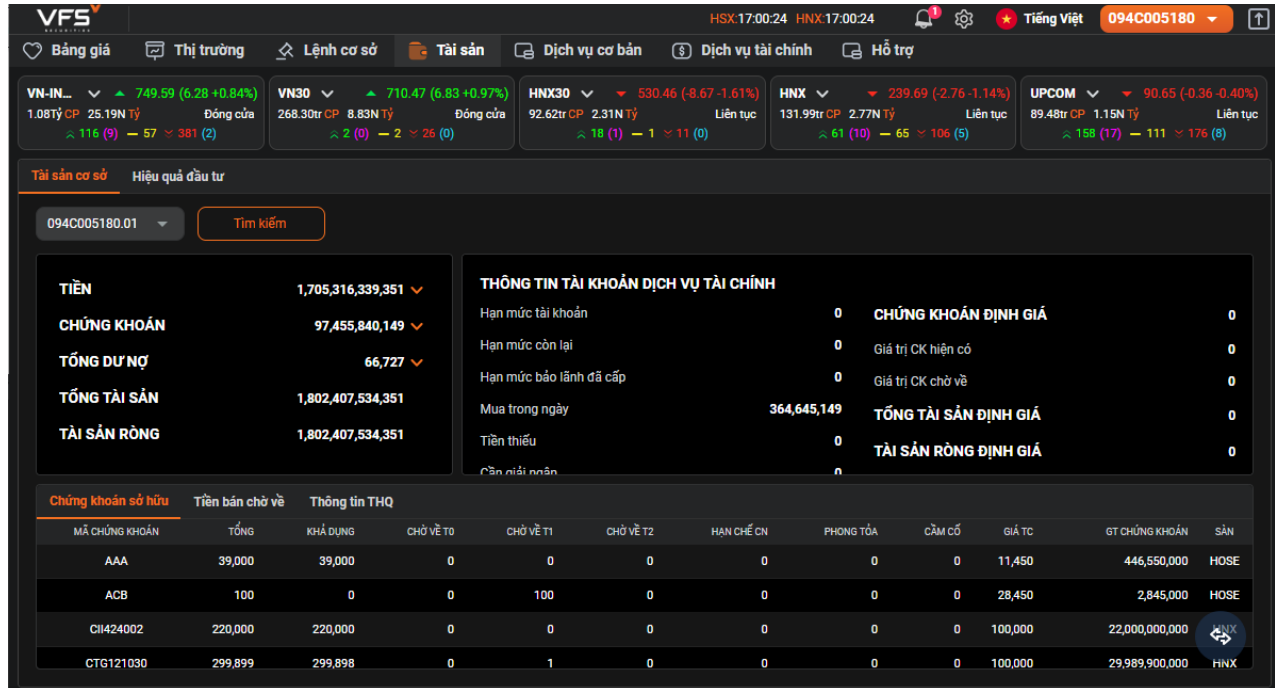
VFS SECURITIES

HSX:17:00:24 HNX:17:00:24

1

Tiếng Việt

094C005180

Bảng giá | Thị trường | Lệnh cơ sở | Tài sản | Dịch vụ cơ bản | Dịch vụ tài chính | Hỗ trợ

VN-IN... 749.59 (6.28 +0.84%)
1.08Tỷ CP 25.19N Tỷ Đóng cửa
116 (9) 57 381 (2)

VN30 710.47 (6.83 +0.97%)
268.30tr CP 8.83N Tỷ Đóng cửa
2 (0) 2 26 (0)

HNX30 530.46 (-8.67 -1.61%)
92.62tr CP 2.31N Tỷ Liên tục
18 (1) 1 11 (0)

HNX 239.69 (-2.76 -1.14%)
131.99tr CP 2.77N Tỷ Liên tục
61 (10) 65 106 (5)

UPCOM 90.65 (-0.36 -0.40%)
89.48tr CP 1.15N Tỷ Liên tục
158 (17) 111 176 (8)

Tài sản cơ sở | Hiệu quả đầu tư

094C005180.01

Tìm kiếm

TIỀN 1,705,316,339,351
CHỨNG KHOÁN 97,455,840,149
TỔNG DƯ NỢ 66,727
TỔNG TÀI SẢN 1,802,407,534,351
TÀI SẢN RÒNG 1,802,407,534,351

THÔNG TIN TÀI KHOẢN DỊCH VỤ TÀI CHÍNH
Hạn mức tài khoản 0
Hạn mức còn lại 0
Hạn mức bảo lãnh đã cấp 0
Mua trong ngày 364,645,149
Tiền thiếu 0
Cần giải ngân 0

CHỨNG KHOÁN ĐỊNH GIÁ 0
Giá trị CK hiện có 0
Giá trị CK chờ về 0
TỔNG TÀI SẢN ĐỊNH GIÁ 0
TÀI SẢN RÒNG ĐỊNH GIÁ 0

Chứng khoán sở hữu | Tiền bán chờ về | Thông tin THQ

| MÃ CHỨNG KHOÁN | TỔNG | KHẢ DỤNG | CHỜ VỀ T0 | CHỜ VỀ T1 | CHỜ VỀ T2 | HẠN CHẾ CN | PHONG TỎA | CẦM CỐ | GIÁ TC | GT CHỨNG KHOÁN | SÀN |
|---|---|---|---|---|---|---|---|---|---|---|---|
| AAA | 39,000 | 39,000 | 0 | 0 | 0 | 0 | 0 | 0 | 11,450 | 446,550,000 | HOSE |
| ACB | 100 | 0 | 0 | 100 | 0 | 0 | 0 | 0 | 28,450 | 2,845,000 | HOSE |
| CII424002 | 220,000 | 220,000 | 0 | 0 | 0 | 0 | 0 | 0 | 100,000 | 22,000,000,000 | HNX |
| CTG121030 | 299,899 | 299,898 | 0 | 1 | 0 | 0 | 0 | 0 | 100,000 | 29,989,900,000 | HNX |